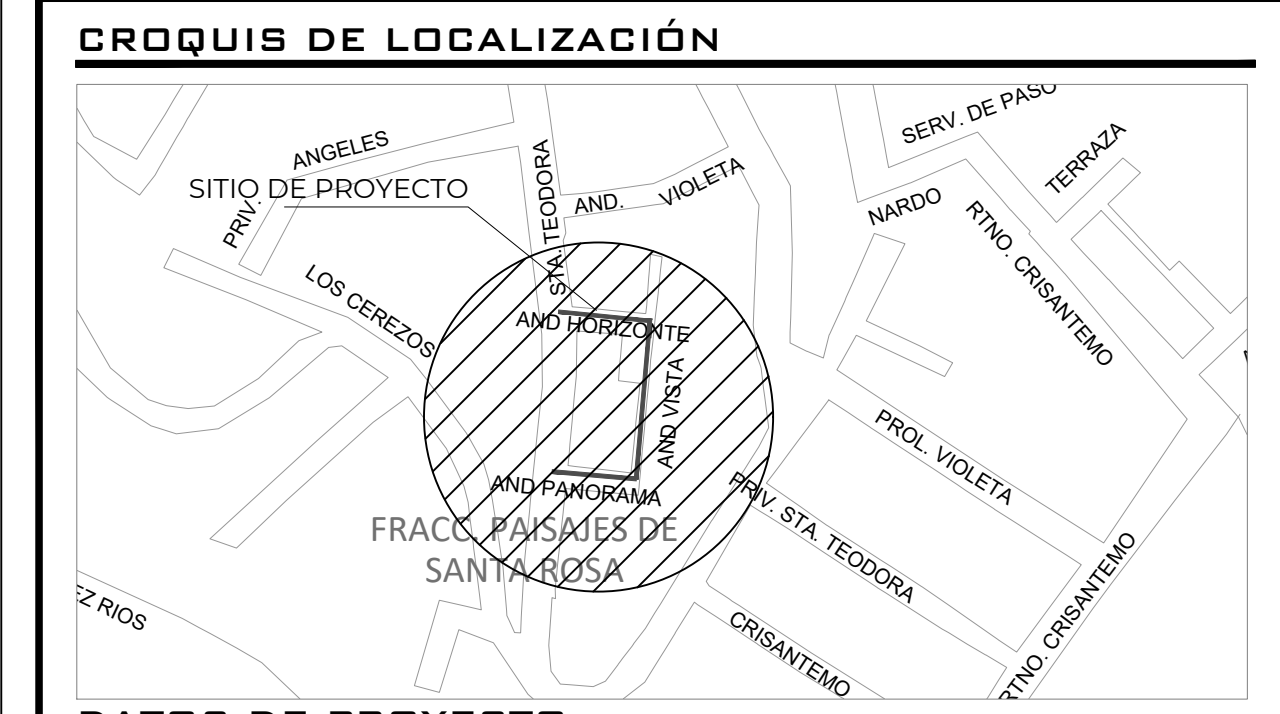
CROQUIS DE LOCALIZACIÓN

SERV. DE PASO
TERRAZA
ANGELES
PRIV.
STA. TEODORA
SITIO DE PROYECTO
AND.
VIOLETA
NARDO
RTNO. CRISANTEMO
LOS CEREZOS
AND HORIZONTE
AND VISTA
PROL. VIOLETA
AND PANORAMA
PRIV. STA. TEODORA
FRACC. PAISAJES DE SANTA ROSA
RTNO. CRISANTEMO
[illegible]Z RIOS
CRISANTEMO

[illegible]